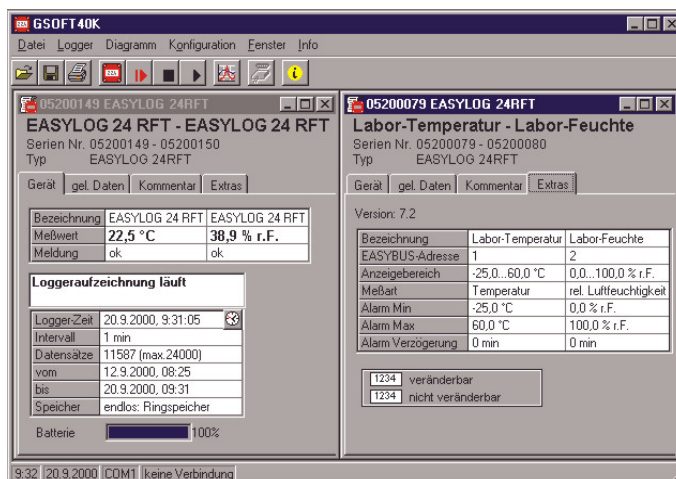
GSOFT40K

Datei Logger Diagramm Konfiguration Fenster Info

05200149 EASYLOG 24RFT

EASYLOG 24 RFT - EASYLOG 24 RFT

Serien Nr. 05200149 - 05200150

Typ EASYLOG 24RFT

Gerät | gel. Daten | Kommentar | Extras

| Bezeichnung | EASYLOG 24 RFT | EASYLOG 24 RFT |
|---|---|---|
| Meßwert | 22,5 °C | 38,9 % r.F. |
| Meldung | ok | ok |

Loggeraufzeichnung läuft

| Logger-Zeit | 20.9.2000, 9:31:05 |
|---|---|
| Intervall | 1 min |
| Datensätze | 11587 (max.24000) |
| vom | 12.9.2000, 08:25 |
| bis | 20.9.2000, 09:31 |
| Speicher | endlos: Ringspeicher |

Batterie 100%

05200079 EASYLOG 24RFT

Labor-Temperatur - Labor-Feuchte

Serien Nr. 05200079 - 05200080

Typ EASYLOG 24RFT

Gerät | gel. Daten | Kommentar | Extras

Version: 7.2

| Bezeichnung | Labor-Temperatur | Labor-Feuchte |
|---|---|---|
| EASYBUS-Adresse | 1 | 2 |
| Anzeigebereich | -25,0...60,0 °C | 0,0...100,0 % r.F. |
| Meßart | Temperatur | rel. Luftfeuchtigkeit |
| Alarm Min | -25,0 °C | 0,0 % r.F. |
| Alarm Max | 60,0 °C | 100,0 % r.F. |
| Alarm Verzögerung | 0 min | 0 min |

1234 veränderbar
1234 nicht veränderbar

9:32 20.9.2000 COM1 keine Verbindung